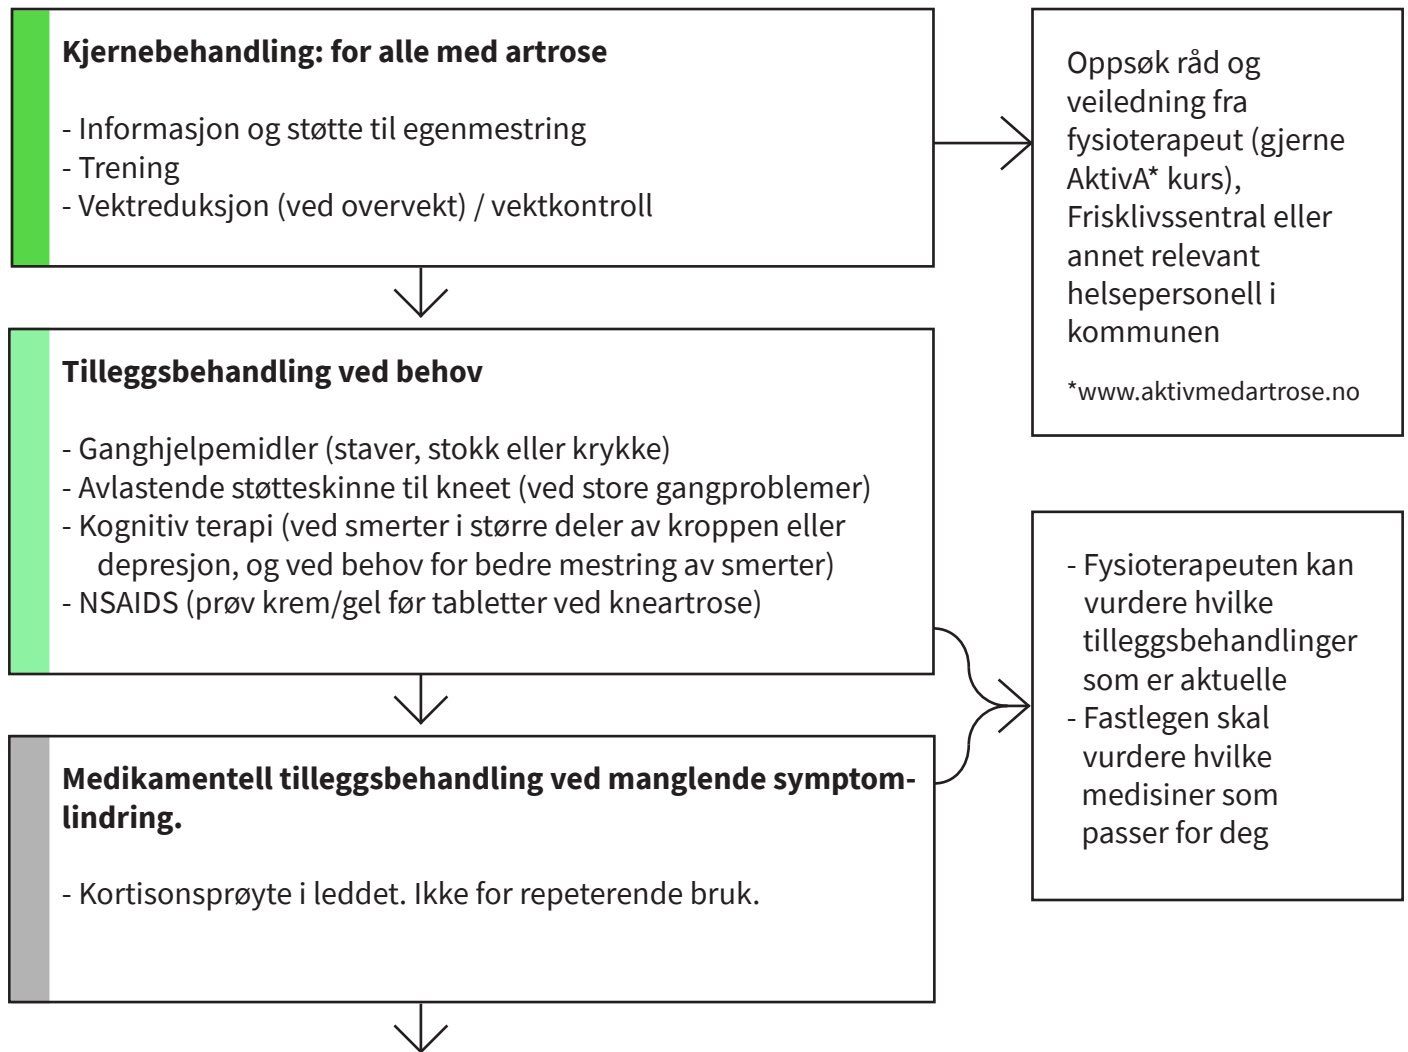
**Kjernebehandling: for alle med artrose**

- Informasjon og støtte til egenmestring
- Trening
- Vektreduksjon (ved overvekt) / vektkontroll

Oppsøk råd og veiledning fra fysioterapeut (gjerne AktivA* kurs), Frisklivssentral eller annet relevant helsepersonell i kommunen

*www.aktivmedartrose.no

**Tilleggsbehandling ved behov**

- Ganghjelpemidler (staver, stokk eller krykke)
- Avlastende støtteskinne til kneet (ved store gangproblemer)
- Kognitiv terapi (ved smerter i større deler av kroppen eller depresjon, og ved behov for bedre mestring av smerter)
- NSAIDS (prøv krem/gel før tabletter ved kneartrose)

- Fysioterapeuten kan vurdere hvilke tilleggsbehandlinger som er aktuelle
- Fastlegen skal vurdere hvilke medisiner som passer for deg

**Medikamentell tilleggsbehandling ved manglende symptomlindring.**

- Kortisonsprøyte i leddet. Ikke for repeterende bruk.